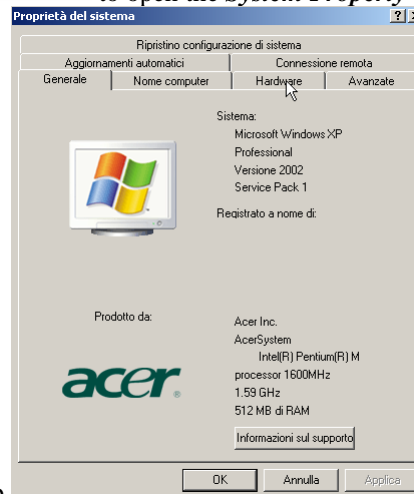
to open the System Property

Proprietà del sistema

?

Ripristino configurazione di sistema

Aggiornamenti automatici

Connessione remota

Generale

Nome computer

Hardware

Avanzate

Sistema:

Microsoft Windows XP

Professional

Versione 2002

Service Pack 1

Registrato a nome di:

Prodotto da:

Acer Inc.

AcerSystem

Intel(R) Pentium(R) M

processor 1600MHz

1.59 GHz

512 MB di RAM

acer

Informazioni sul supporto

OK

Annulla

Applica